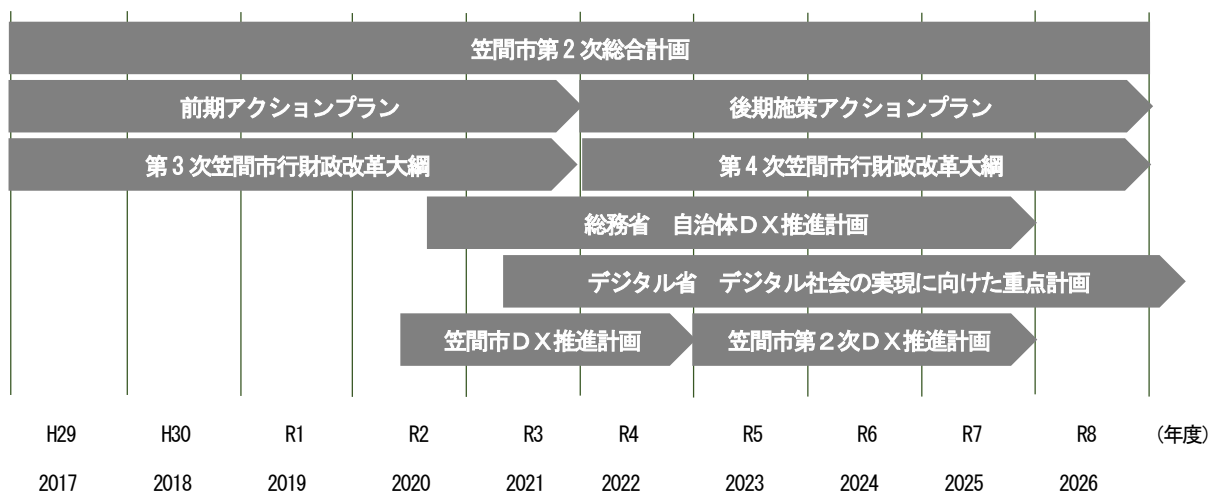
笠間市第２次総合計画

前期アクションプラン

後期施策アクションプラン

第３次笠間市行財政改革大綱

第４次笠間市行財政改革大綱

総務省　自治体ＤＸ推進計画

デジタル省　デジタル社会の実現に向けた重点計画

笠間市ＤＸ推進計画

笠間市第２次ＤＸ推進計画

| H29 | H30 | R1 | R2 | R3 | R4 | R5 | R6 | R7 | R8 | （年度） |
|---|---|---|---|---|---|---|---|---|---|---|
| 2017 | 2018 | 2019 | 2020 | 2021 | 2022 | 2023 | 2024 | 2025 | 2026 | |